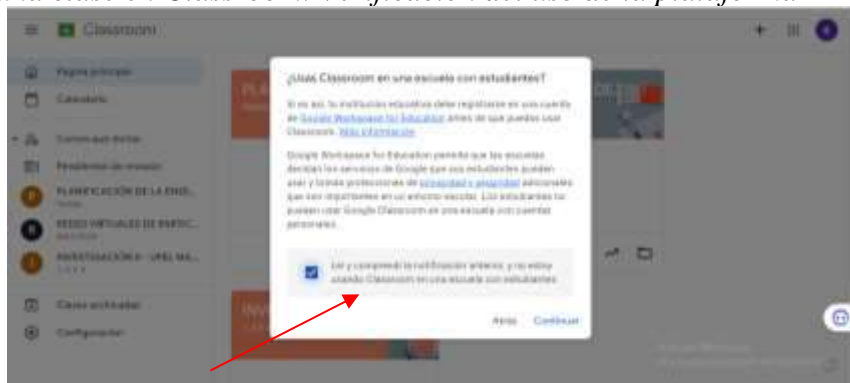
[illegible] Classroom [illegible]

Classroom

Página principal

Calendario

Clases que imparto

Pendientes de revisión

PLANIFICACIÓN DE LA ENSE...

REDES VIRTUALES DE INVESTIG...

INVESTIGACIÓN II - UPEL MA...

Clases archivadas

Configuración

¿Usas Classroom en una escuela con estudiantes?

Si es así, tu institución educativa debe registrarse en una cuenta de Google Workspace for Education antes de que puedas usar Classroom. Más información

Google Workspace for Education permite que las escuelas decidan los servicios de Google que sus estudiantes pueden usar y brinda protecciones de privacidad y seguridad adicionales que son importantes en un entorno escolar. Los estudiantes no pueden usar Google Classroom en una escuela con cuentas personales.

Leí y comprendí la notificación anterior, y no estoy usando Classroom en una escuela con estudiantes

Atrás Continuar